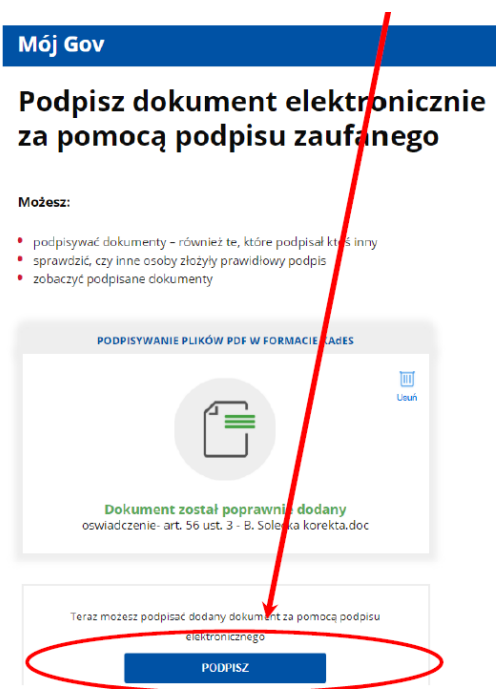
Mój Gov

Podpisz dokument elektronicznie za pomocą podpisu zaufanego

Możesz:

- podpisywać dokumenty – również te, które podpisał ktoś inny
- sprawdzić, czy inne osoby złożyły prawidłowy podpis
- zobaczyć podpisane dokumenty

PODPISYWANIE PLIKÓW PDF W FORMACIE KAdES

Usuń

Dokument został poprawnie dodany
oswiadczenie- art. 56 ust. 3 - B. Soleška korekta.doc

Teraz mozesz podpisać dodany dokument za pomocą podpisu elektronicznego

PODPISZ